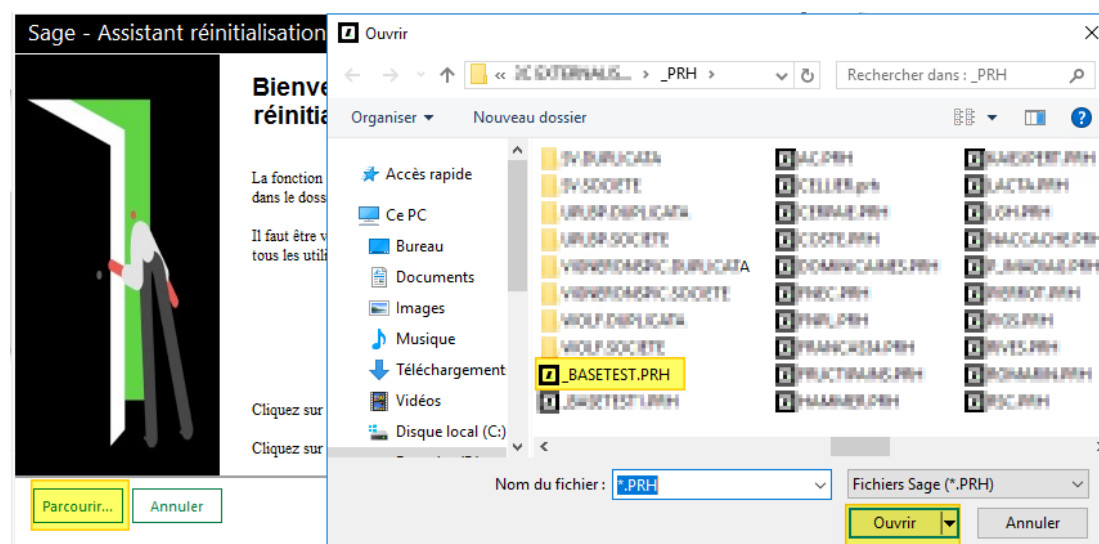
Sage - Assistant réinitialisation

Bienve
réinitia

La fonction
dans le doss

Il faut être v
tous les utili

Cliquez sur

Cliquez sur

Parcourir... Annuler

Ouvrir

« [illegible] › _PRH

Rechercher dans : _PRH

Organiser ▾ Nouveau dossier

Accès rapide
Ce PC
Bureau
Documents
Images
Musique
Téléchargement
Vidéos
Disque local (C:)

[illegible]
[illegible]
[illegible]
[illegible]
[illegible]
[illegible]
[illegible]
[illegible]
_BASETEST.PRH
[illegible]

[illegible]
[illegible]
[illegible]
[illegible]
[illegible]
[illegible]
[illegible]
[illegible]
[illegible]
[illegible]

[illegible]
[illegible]
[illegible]
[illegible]
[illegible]
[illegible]
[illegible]
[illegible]
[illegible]
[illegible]

Nom du fichier : *.PRH

Fichiers Sage (*.PRH)

Ouvrir

Annuler